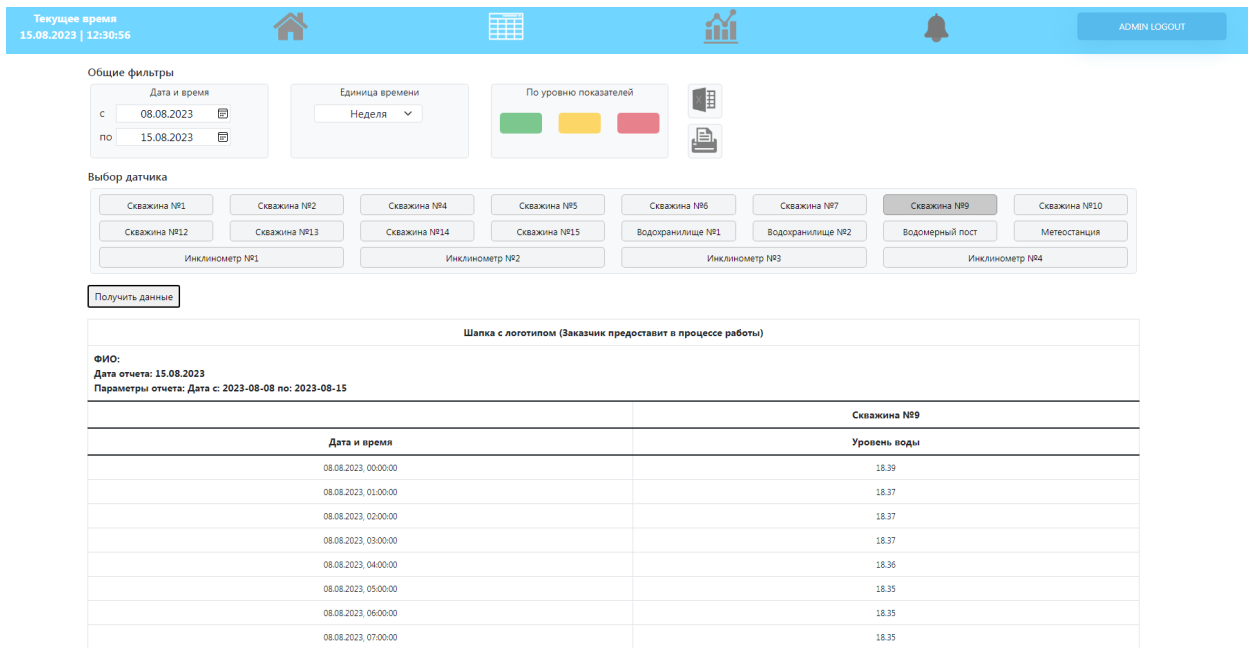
Текущее время
15.08.2023 | 12:30:56

ADMIN LOGOUT

Общие фильтры

Дата и время
с 08.08.2023
по 15.08.2023

Единица времени
Неделя

По уровню показателей

Выбор датчика

Скважина №1 | Скважина №2 | Скважина №4 | Скважина №5 | Скважина №6 | Скважина №7 | Скважина №9 | Скважина №10
Скважина №12 | Скважина №13 | Скважина №14 | Скважина №15 | Водохранилище №1 | Водохранилище №2 | Водомерный пост | Метеостанция
Инклинометр №1 | Инклинометр №2 | Инклинометр №3 | Инклинометр №4

Получить данные

Шапка с логотипом (Заказчик предоставит в процессе работы)

ФИО:
Дата отчета: 15.08.2023
Параметры отчета: Дата с: 2023-08-08 по: 2023-08-15

| | Скважина №9 |
|---|---|
| Дата и время | Уровень воды |
| 08.08.2023, 00:00:00 | 18.39 |
| 08.08.2023, 01:00:00 | 18.37 |
| 08.08.2023, 02:00:00 | 18.37 |
| 08.08.2023, 03:00:00 | 18.37 |
| 08.08.2023, 04:00:00 | 18.36 |
| 08.08.2023, 05:00:00 | 18.35 |
| 08.08.2023, 06:00:00 | 18.35 |
| 08.08.2023, 07:00:00 | 18.35 |